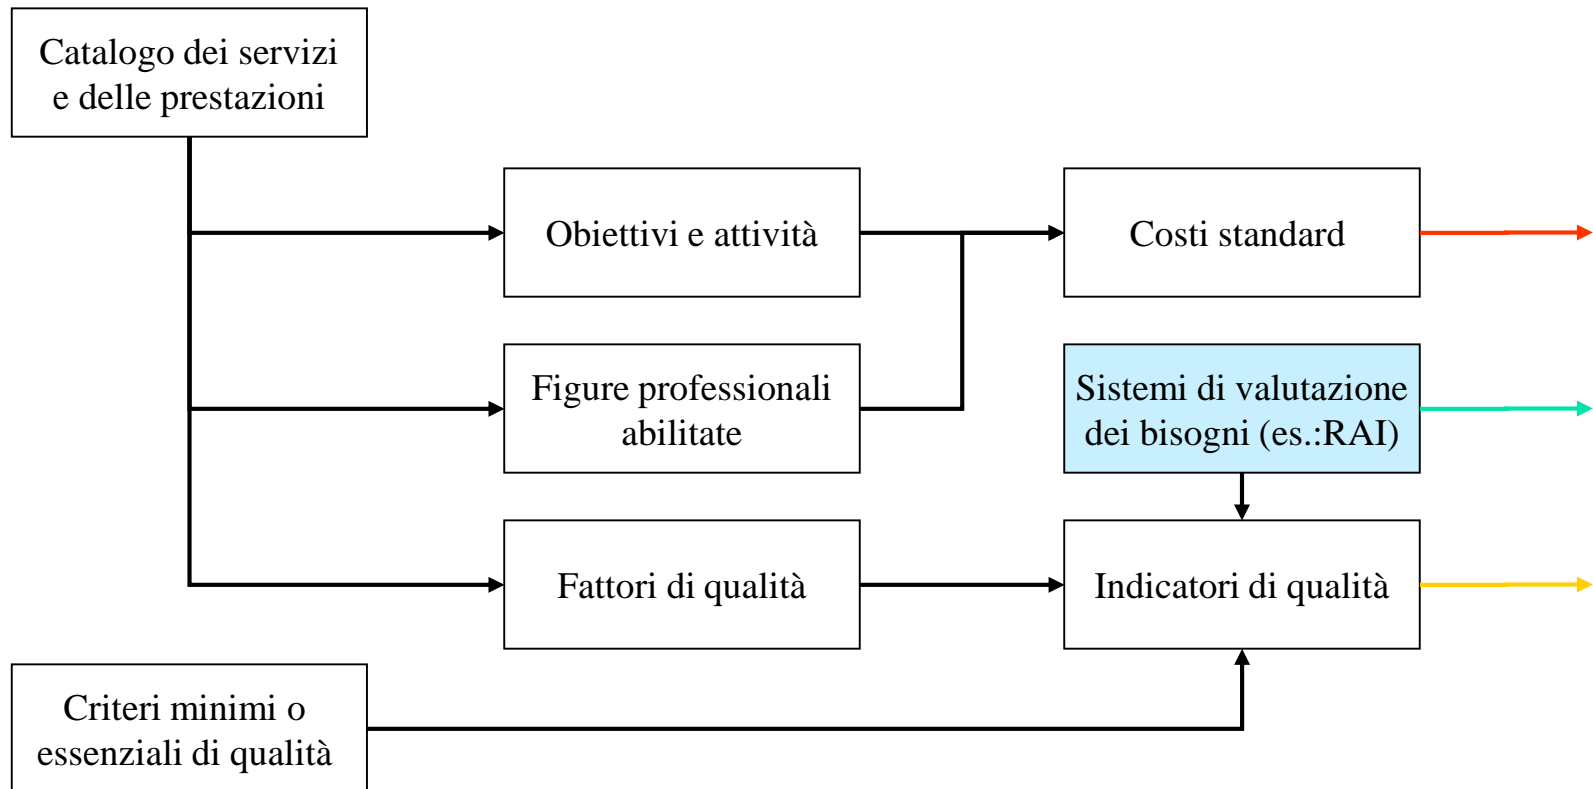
Catalogo dei servizi e delle prestazioni

Obiettivi e attività

Costi standard

Figure professionali abilitate

Sistemi di valutazione dei bisogni (es.:RAI)

Fattori di qualità

Indicatori di qualità

Criteri minimi o essenziali di qualità